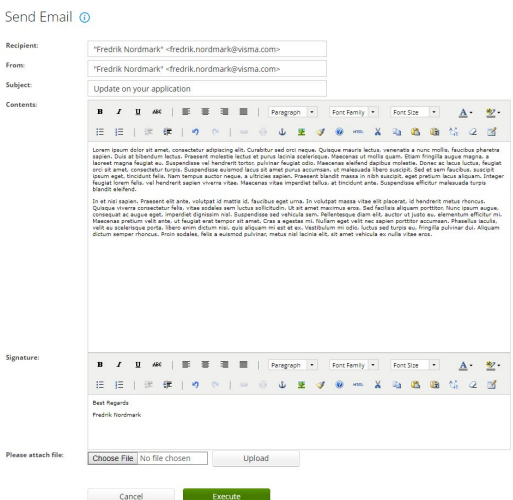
Send Email

Recipient: "Fredrik Nordmark" <fredrik.nordmark@visma.com>

From: "Fredrik Nordmark" <fredrik.nordmark@visma.com>

Subject: Update on your application

Contents:

B I U ABC Paragraph Font Family Font Size A

Lorem ipsum dolor sit amet, consectetur adipiscing elit. Curabitur sed orci neque. Quisque mauris lectus, venenatis a nunc mollis, faucibus pharetra sapien. Duis at bibendum lectus. Praesent molestie lectus et purus lacinia scelerisque. Maecenas ut mollis quam. Etiam fringilla augue magna, a laoreet magna feugiat eu. Suspendisse vel hendrerit tortor, pulvinar feugiat odio. Maecenas eleifend dapibus molestie. Donec ac lacus luctus, feugiat orci sit amet, consectetur turpis. Suspendisse euismod lacus sit amet purus accumsan, ut malesuada libero suscipit. Sed et sem faucibus, suscipit ipsum eget, tincidunt felis. Nam tempus auctor neque, a ultricies sapien. Praesent blandit massa in nibh suscipit, eget pretium lacus aliquam. Integer feugiat lorem felis, vel hendrerit sapien viverra vitae. Maecenas vitae imperdiet tellus, at tincidunt ante. Suspendisse efficitur malesuada turpis blandit eleifend.

In et nisi sapien. Praesent elit ante, volutpat id mattis id, faucibus eget urna. In volutpat massa vitae elit placerat, id hendrerit metus rhoncus. Quisque viverra consectetur felis, vitae sodales sem luctus sollicitudin. Ut sit amet maximus eros. Sed facilisis aliquam porttitor. Nunc ipsum augue, consequat ac augue eget, imperdiet dignissim nisl. Suspendisse sed vehicula sem. Pellentesque diam elit, auctor ut justo eu, elementum efficitur mi. Maecenas pretium velit ante, ut feugiat erat tempor sit amet. Cras a egestas mi. Nullam eget velit nec sapien porttitor accumsan. Phasellus iaculis, velit eu scelerisque porta, libero enim dictum nisi, quis aliquam mi est et ex. Vestibulum mi odio, luctus sed turpis eu, fringilla pulvinar dui. Aliquam dictum semper rhoncus. Proin sodales, felis a euismod pulvinar, metus nisl lacinia elit, sit amet vehicula ex nulla vitae eros.

Signature:

B I U ABC Paragraph Font Family Font Size A

Best Regards

Fredrik Nordmark

Please attach file: Choose File No file chosen Upload

Cancel Execute